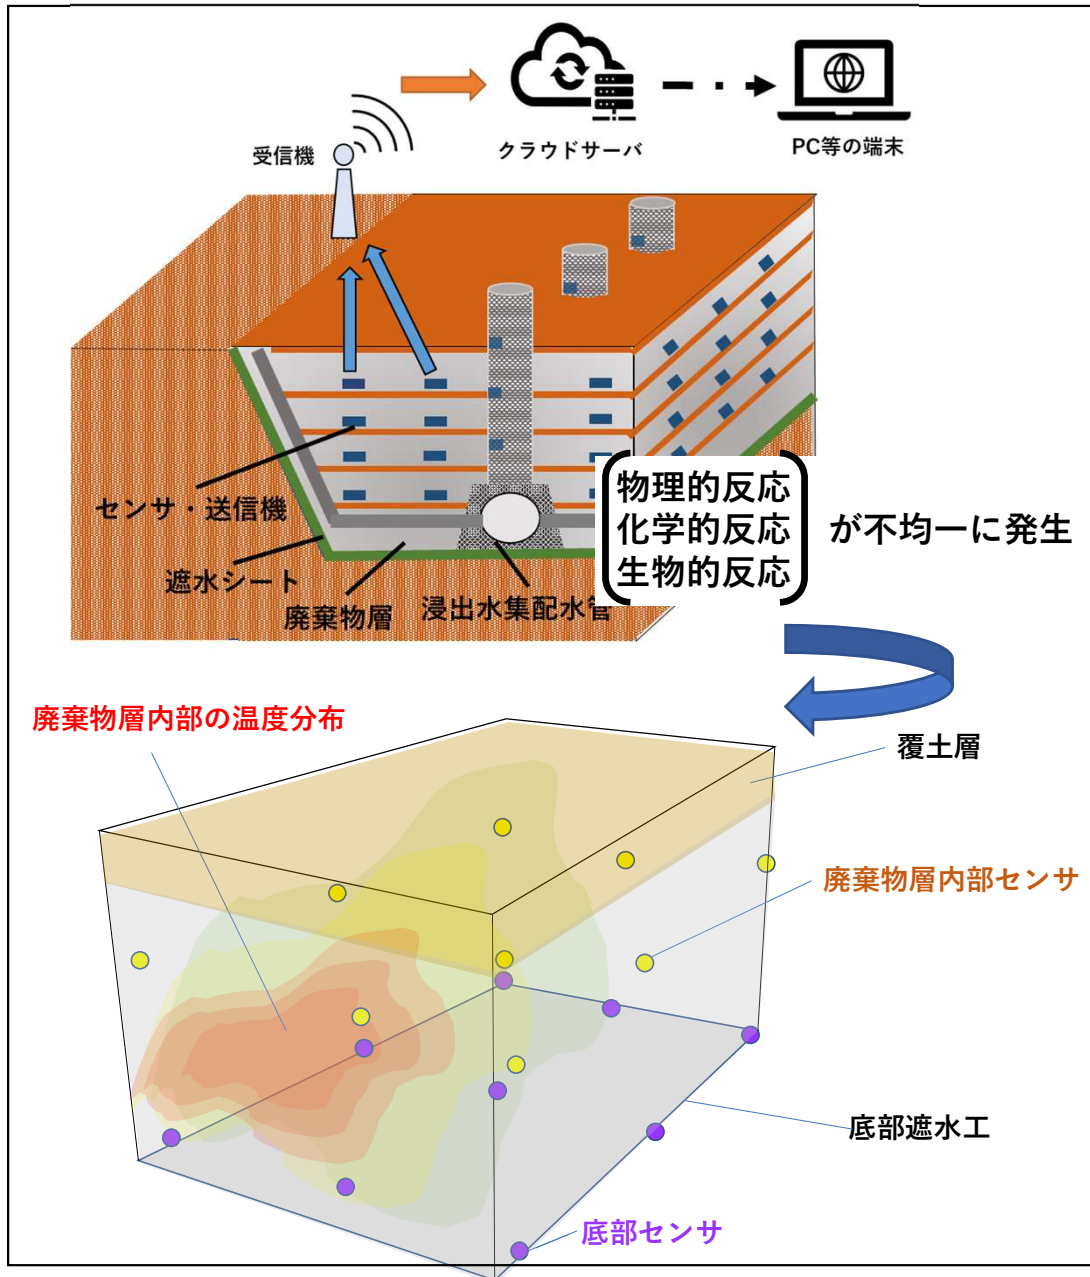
受信機

クラウドサーバ

PC等の端末

センサ・送信機

遮水シート

廃棄物層

浸出水集配水管

物理的反応
化学的反応
生物的反応

が不均一に発生

廃棄物層内部の温度分布

覆土層

廃棄物層内部センサ

底部遮水工

底部センサ